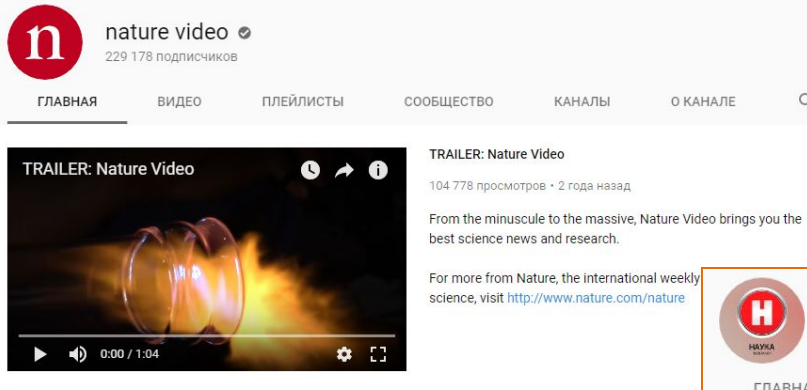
n

nature video

229 178 подписчиков

ГЛАВНАЯ ВИДЕО ПЛЕЙЛИСТЫ СООБЩЕСТВО КАНАЛЫ О КАНАЛЕ

TRAILER: Nature Video

0:00 / 1:04

TRAILER: Nature Video

104 778 просмотров • 2 года назад

From the minuscule to the massive, Nature Video brings you the best science news and research.

For more from Nature, the international weekly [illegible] science, visit http://www.nature.com/nature

H

НАУКА

ГЛАВНА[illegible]